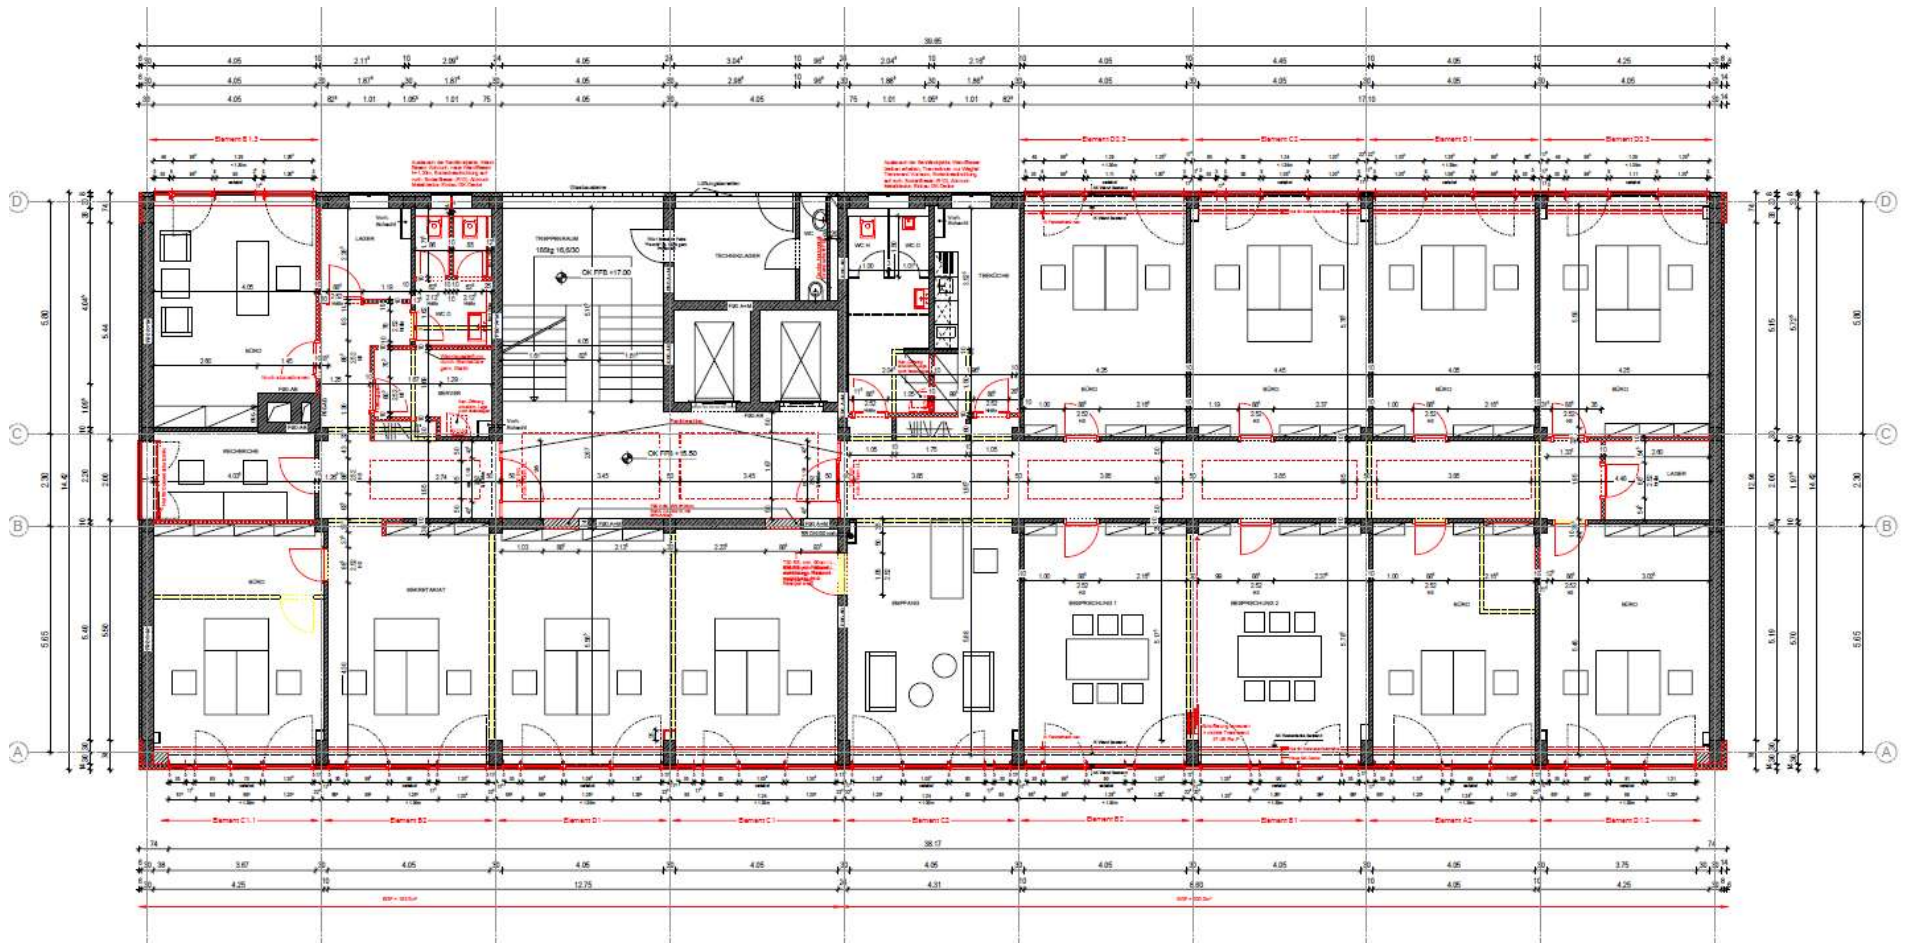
39.85

4.05 2.11 2.99 4.05 3.04 2.04 2.16 4.05 4.45 4.05 4.25

4.05 1.87 1.87 4.05 2.98 1.88 1.88 4.05 4.05 4.05 4.05

4.05 1.01 1.05 1.01 75 4.05 4.05 75 1.01 1.05 1.01 17.10

Element B1.3 Element D2.3 Element C2 Element D1 Element D2.3

D C B A

TREPPENRAUM

TECHNIKLAGER

LAGER

WC D

WC H

WC D

TEEKÜCHE

BÜRO

BÜRO

BÜRO

BÜRO

BÜRO

TEEKÜCHE

LAGER

OK FFB +17.00

OK FFB +15.50

3.45 3.45 3.85 3.85 3.85 3.85

BÜRO

SEKRETARIAT

EMPFANG

BESPRECHUNG 1

BESPRECHUNG 2

BÜRO

BÜRO

5.80 14.49 2.30 5.65

Element C1.1 Element B2 Element D1 Element C1 Element C2 Element B2 Element B1 Element A2 Element D1.2

38.17

3.67 4.05 4.05 4.05 4.05 4.05 4.05 4.05 3.75

4.25 12.75 4.31 8.80 4.05 4.25